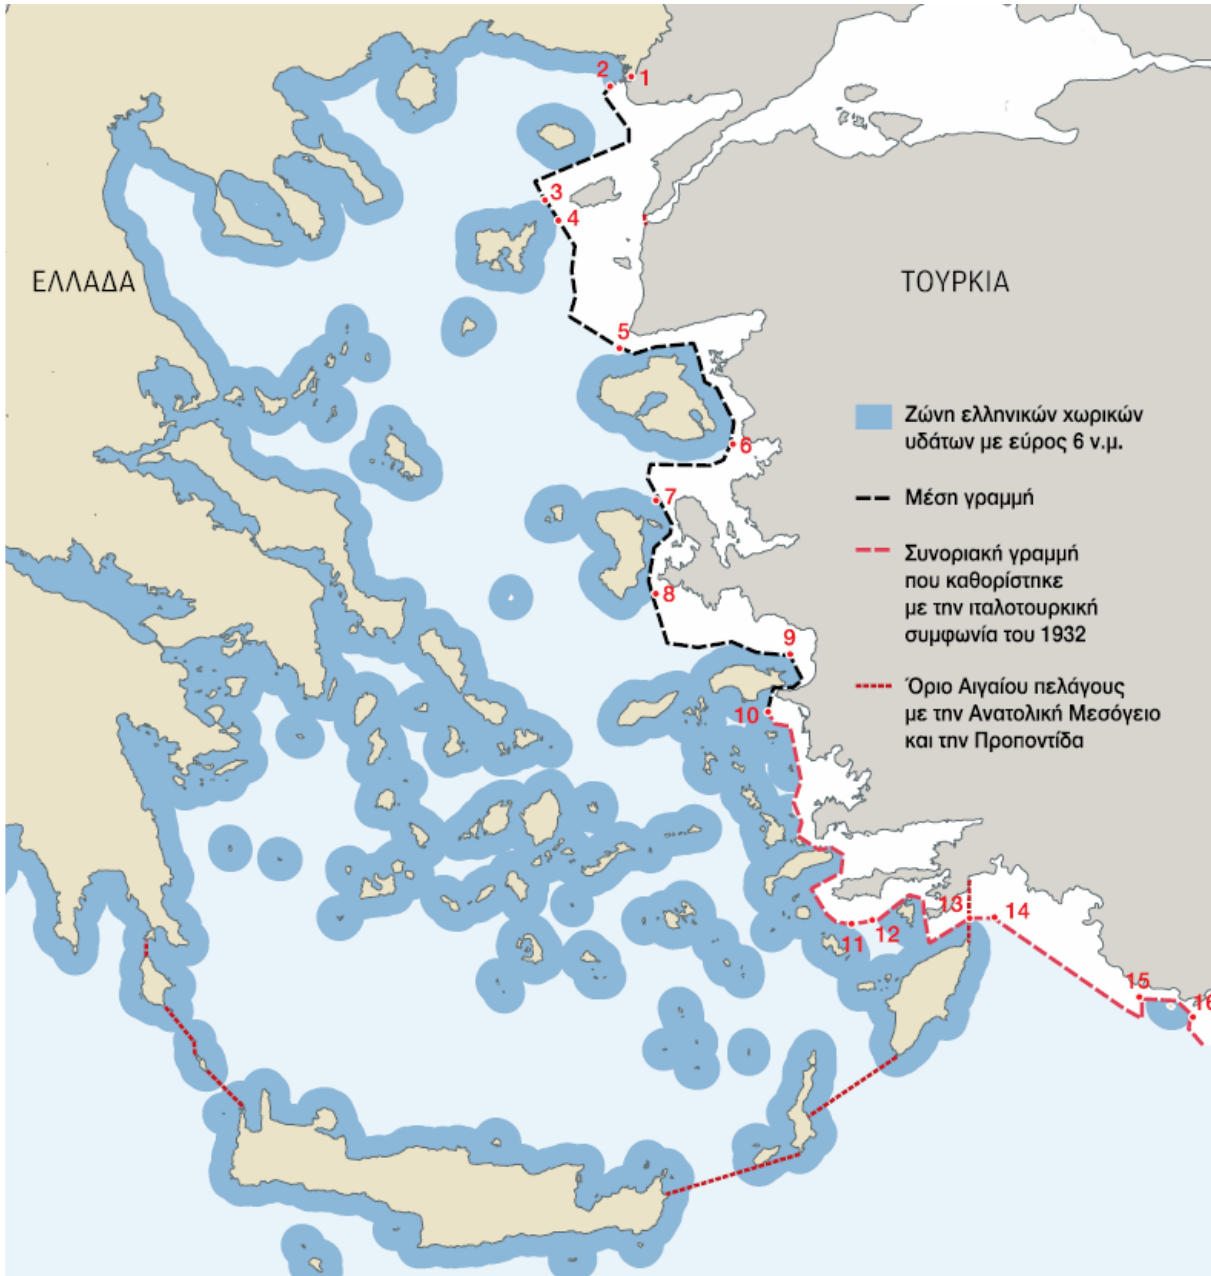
ΕΛΛΑΔΑ

ΤΟΥΡΚΙΑ

1
2
3
4
5
6
7
8
9
10
11
12
13
14
15
16

Ζώνη ελληνικών χωρικών υδάτων με εύρος 6 ν.μ.

Μέση γραμμή

Συνοριακή γραμμή που καθορίστηκε με την ιταλοτουρκική συμφωνία του 1932

Όριο Αιγαίου πελάγους με την Ανατολική Μεσόγειο και την Προποντίδα